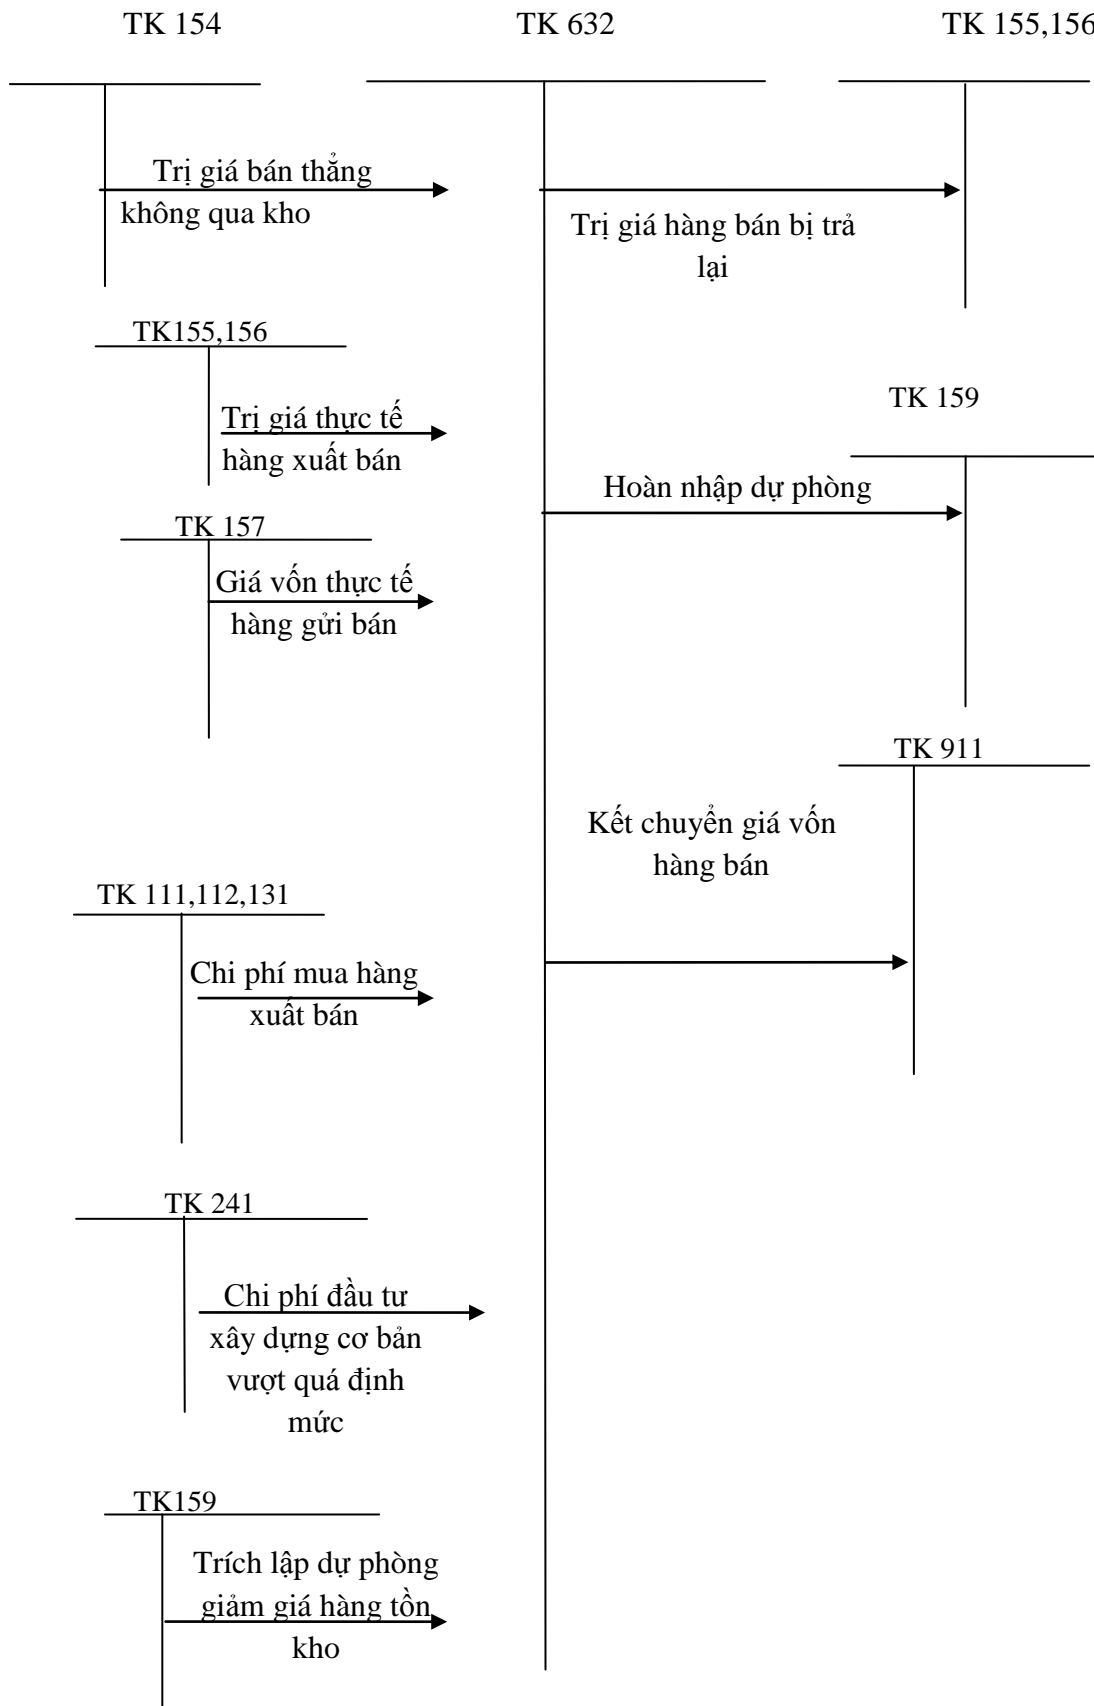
TK 154

TK 632

TK 155,156

Trị giá bán thẳng không qua kho

Trị giá hàng bán bị trả lại

TK155,156

Trị giá thực tế hàng xuất bán

TK 159

Hoàn nhập dự phòng

TK 157

Giá vốn thực tế hàng gửi bán

TK 911

Kết chuyển giá vốn hàng bán

TK 111,112,131

Chi phí mua hàng xuất bán

TK 241

Chi phí đầu tư xây dựng cơ bản vượt quá định mức

TK159

Trích lập dự phòng giảm giá hàng tồn kho